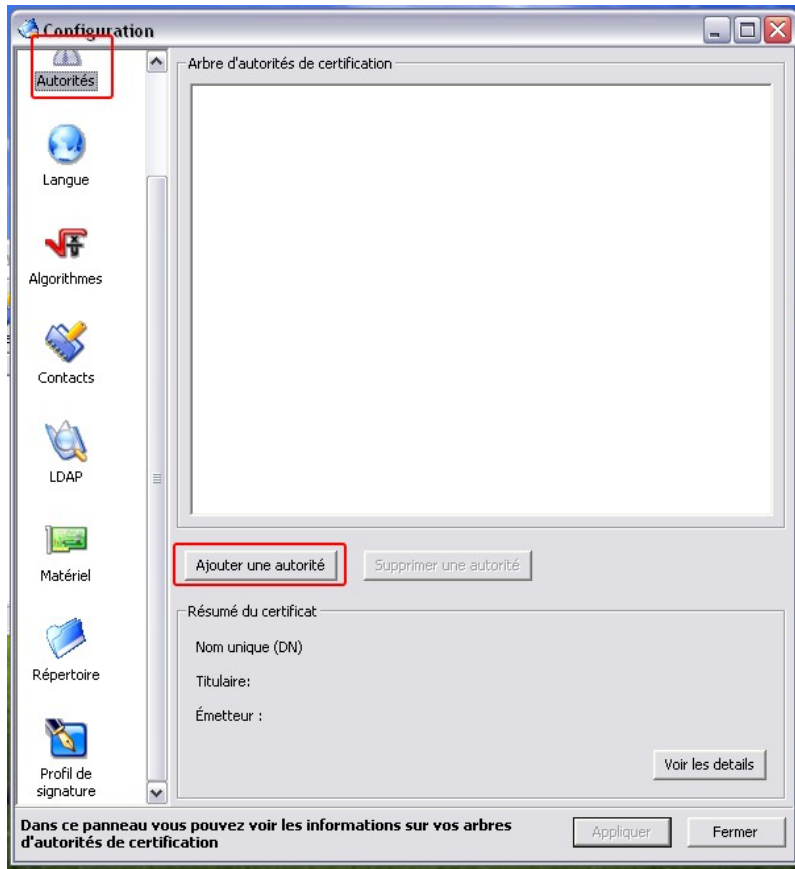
Configuration

Autorités

Langue

Algorithmes

Contacts

LDAP

Matériel

Répertoire

Profil de signature

Arbre d'autorités de certification

Ajouter une autorité

Supprimer une autorité

Résumé du certificat

Nom unique (DN)

Titulaire:

Émetteur :

Voir les details

Dans ce panneau vous pouvez voir les informations sur vos arbres d'autorités de certification

Appliquer

Fermer